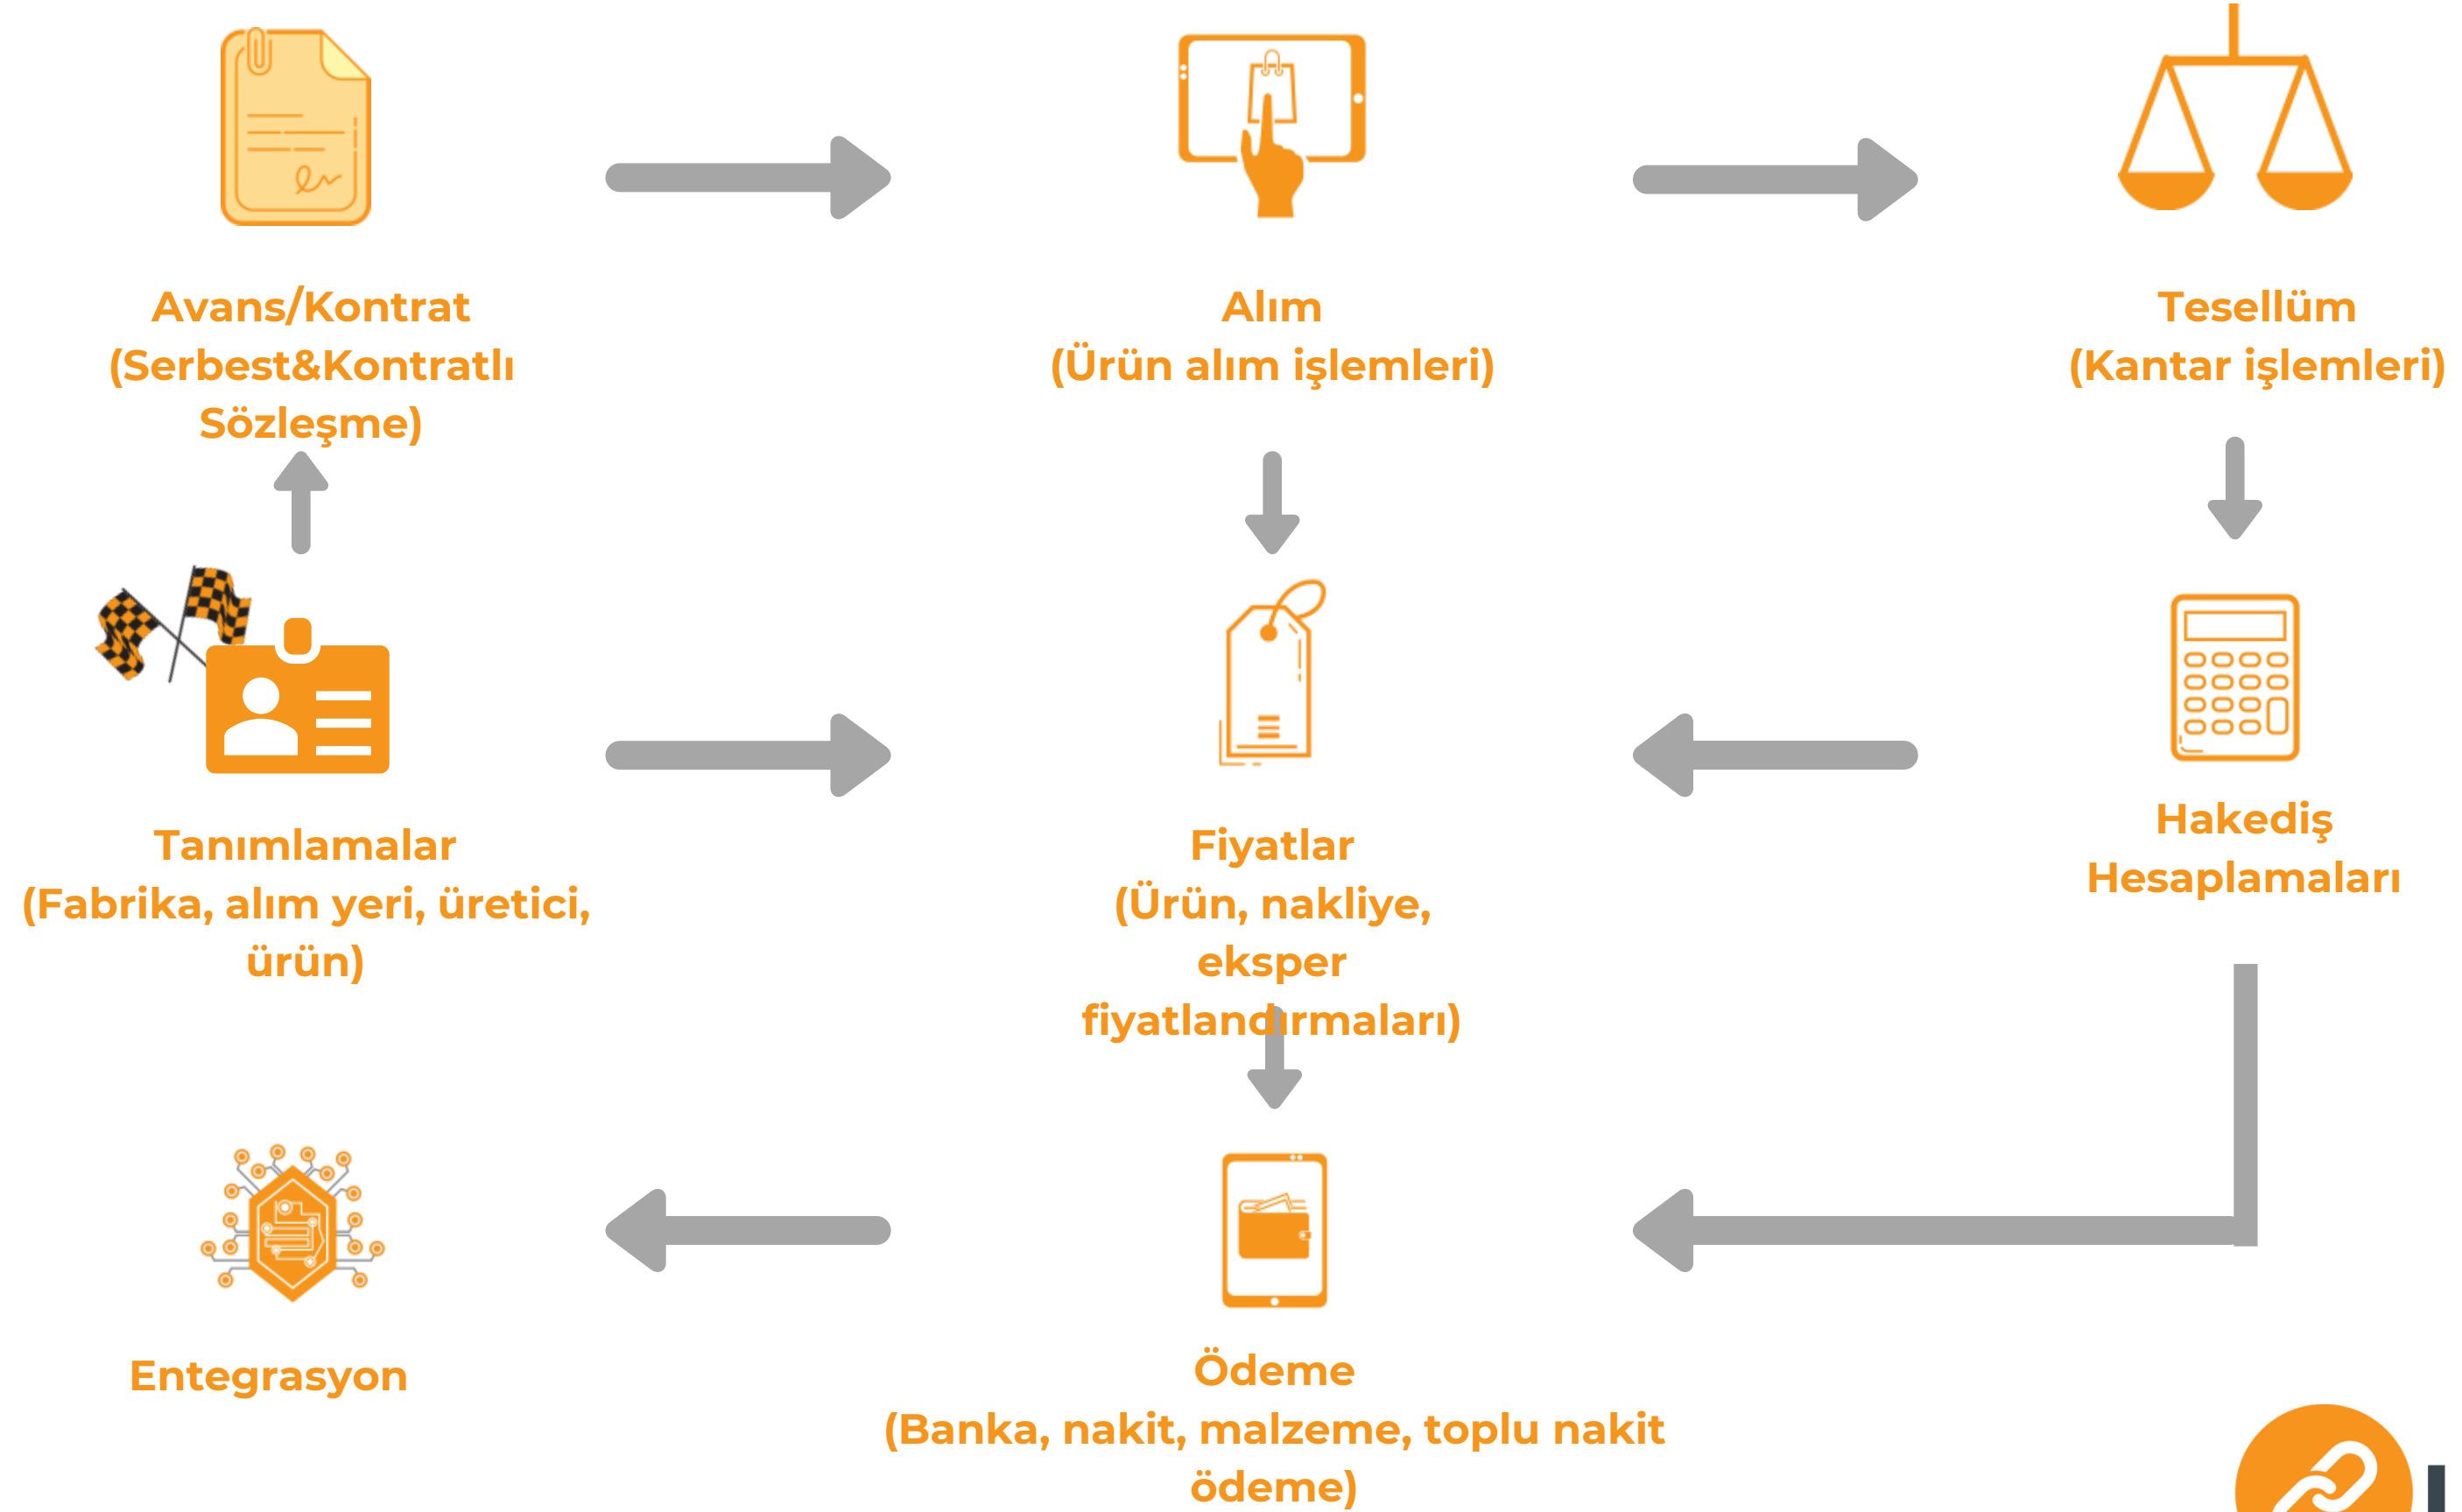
Avans/Kontrat
(Serbest&Kontratlı Sözleşme)

Alım
(Ürün alım işlemleri)

Tesellüm
(Kantar işlemleri)

Tanımlamalar
(Fabrika, alım yeri, üretici, ürün)

Fiyatlar
(Ürün, nakliye, eksper fiyatlandırmaları)

Hakediş
Hesaplamaları

Entegrasyon

Ödeme
(Banka, nakit, malzeme, toplu nakit ödeme)